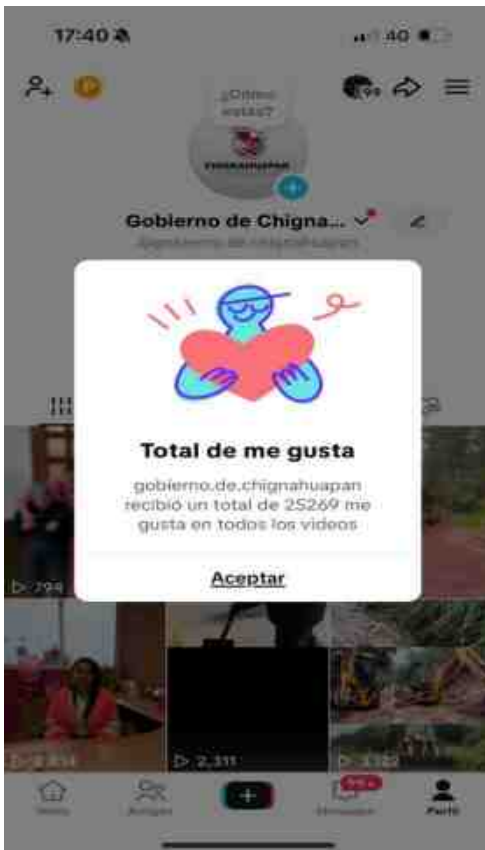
17:40
4G

¿Cómo estás?

CHIGNAHUAPAN

Gobierno de Chigna...

@gobierno.de.chignahuapan

Total de me gusta

gobierno.de.chignahuapan recibió un total de 25269 me gusta en todos los videos

Aceptar

▷ 794

▷ 2,814

▷ 2,311

▷ 3,122

Inicio
Amigos
99+
Mensajes
Perfil